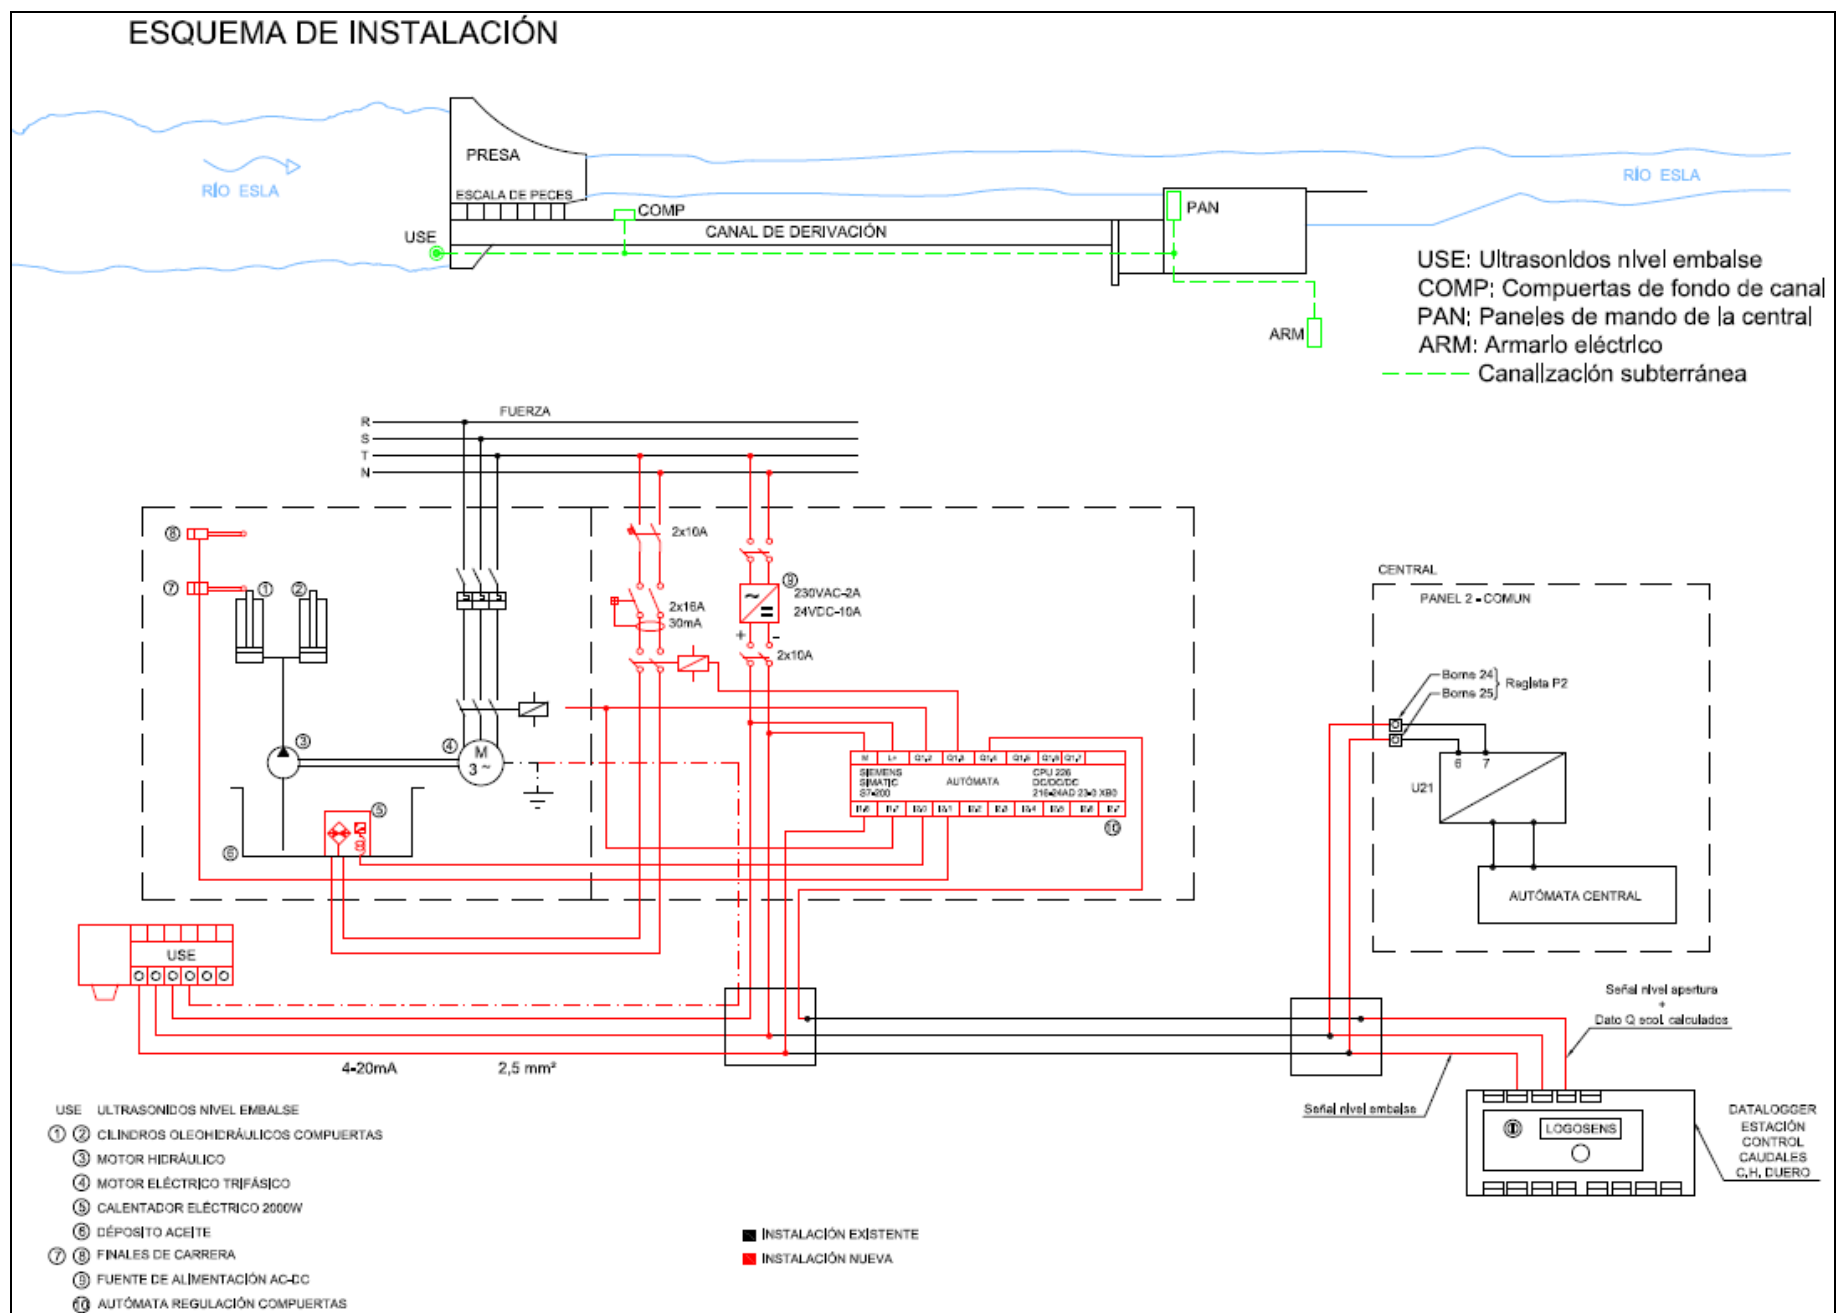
ESQUEMA DE INSTALACIÓN

RÍO ESLA

PRESA

ESCALA DE PECES

COMP

CANAL DE DERIVACIÓN

USE

PAN

RÍO ESLA

ARM

USE: Ultrasonidos nivel embalse
COMP: Compuertas de fondo de canal
PAN: Paneles de mando de la central
ARM: Armario eléctrico
Canalización subterránea

FUERZA

R
S
T
N

⑧

⑦ ① ②

2x10A

⑨ 230VAC-2A 24VDC-10A

2x16A 30mA

2x10A

③

④ M 3 ~

⑤

⑥

SIEMENS SIMATIC S7-200

AUTÓMATA

CPU 226 DC/DC/DC 216-2AD23-0XB0

⑩

CENTRAL

PANEL 2 - COMUN

Borna 24
Borna 25
Regleta P2

6 7

U21

AUTÓMATA CENTRAL

USE

4-20mA

2,5 mm²

Señal nivel apertura + Dato Q ecol. calculados

Señal nivel embalse

⑪ LOGOSENS

DATALOGGER ESTACIÓN CONTROL CAUDALES C.H. DUERO

USE ULTRASONIDOS NIVEL EMBALSE
① ② CILINDROS OLEOHIDRÁULICOS COMPUERTAS
③ MOTOR HIDRÁULICO
④ MOTOR ELÉCTRICO TRIFÁSICO
⑤ CALENTADOR ELÉCTRICO 2000W
⑥ DÉPOSITO ACEITE
⑦ ⑧ FINALES DE CARRERA
⑨ FUENTE DE ALIMENTACIÓN AC-DC
⑩ AUTÓMATA REGULACIÓN COMPUERTAS

INSTALACIÓN EXISTENTE
INSTALACIÓN NUEVA